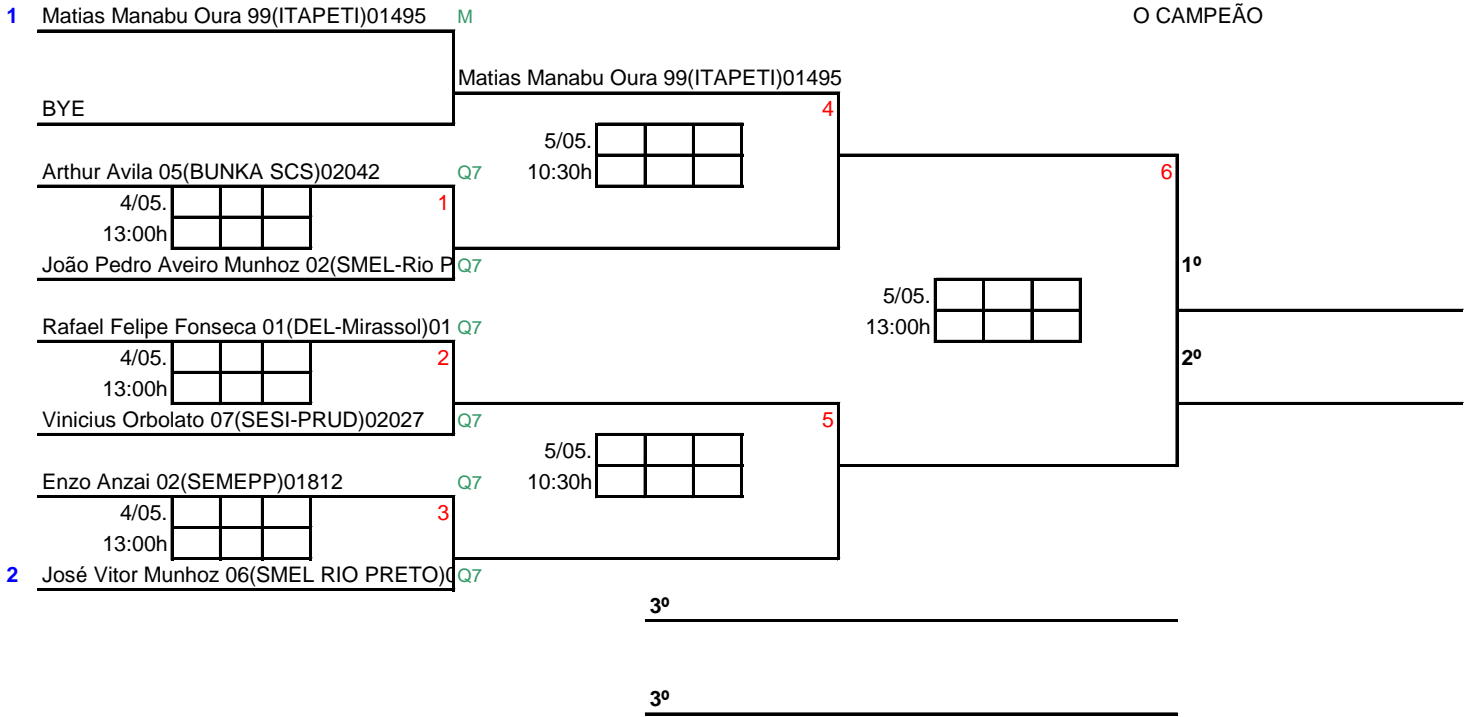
1 Matias Manabu Oura 99(ITAPETI)01495 M

O CAMPEÃO

Matias Manabu Oura 99(ITAPETI)01495

BYE

4

5/05.
10:30h

Arthur Avila 05(BUNKA SCS)02042 Q7

6

4/05.
13:00h

1

João Pedro Aveiro Munhoz 02(SMEL-Rio P Q7

1º

5/05.
13:00h

Rafael Felipe Fonseca 01(DEL-Mirassol)01 Q7

4/05.
13:00h

2

2º

Vinicius Orbolato 07(SESI-PRUD)02027 Q7

5

5/05.
10:30h

Enzo Anzai 02(SEMEPP)01812 Q7

4/05.
13:00h

3

2 José Vitor Munhoz 06(SMEL RIO PRETO)( Q7

3º

3º